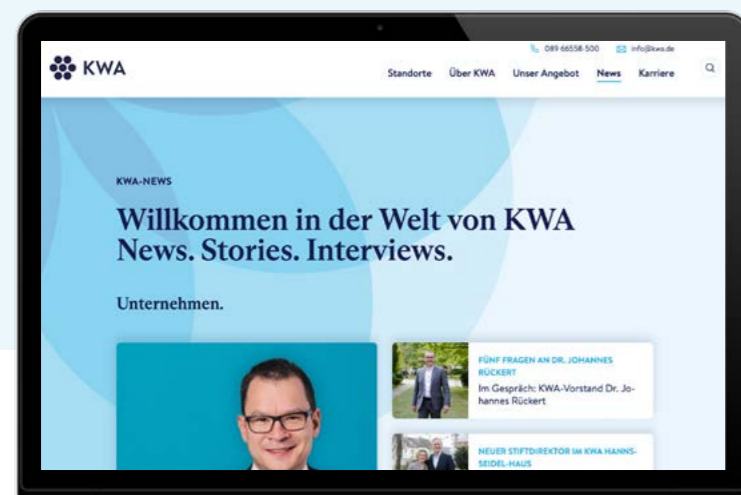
KWA

089 66558 500 info@kwa.de

Standorte Über KWA Unser Angebot News Karriere

KWA-NEWS

Willkommen in der Welt von KWA
News. Stories. Interviews.

Unternehmen.

FÜNF FRAGEN AN DR. JOHANNES RÜCKERT

Im Gespräch: KWA-Vorstand Dr. Johannes Rückert

NEUER STIFTDIREKTOR IM KWA HANNS-SEIDEL-HAUS